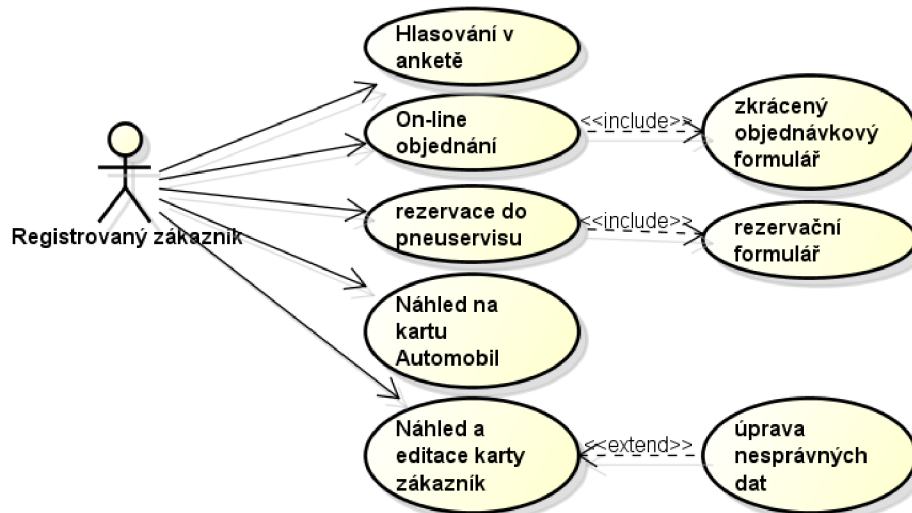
Registrovaný zákazník

Hlasování v anketě

On-line objednání

<<include>>

zkrácený objednávkový formulář

rezervace do pneuservisu

<<include>>

rezervační formulář

Náhled na kartu Automobil

Náhled a editace karty zákazník

<<extend>>

úprava nesprávných dat